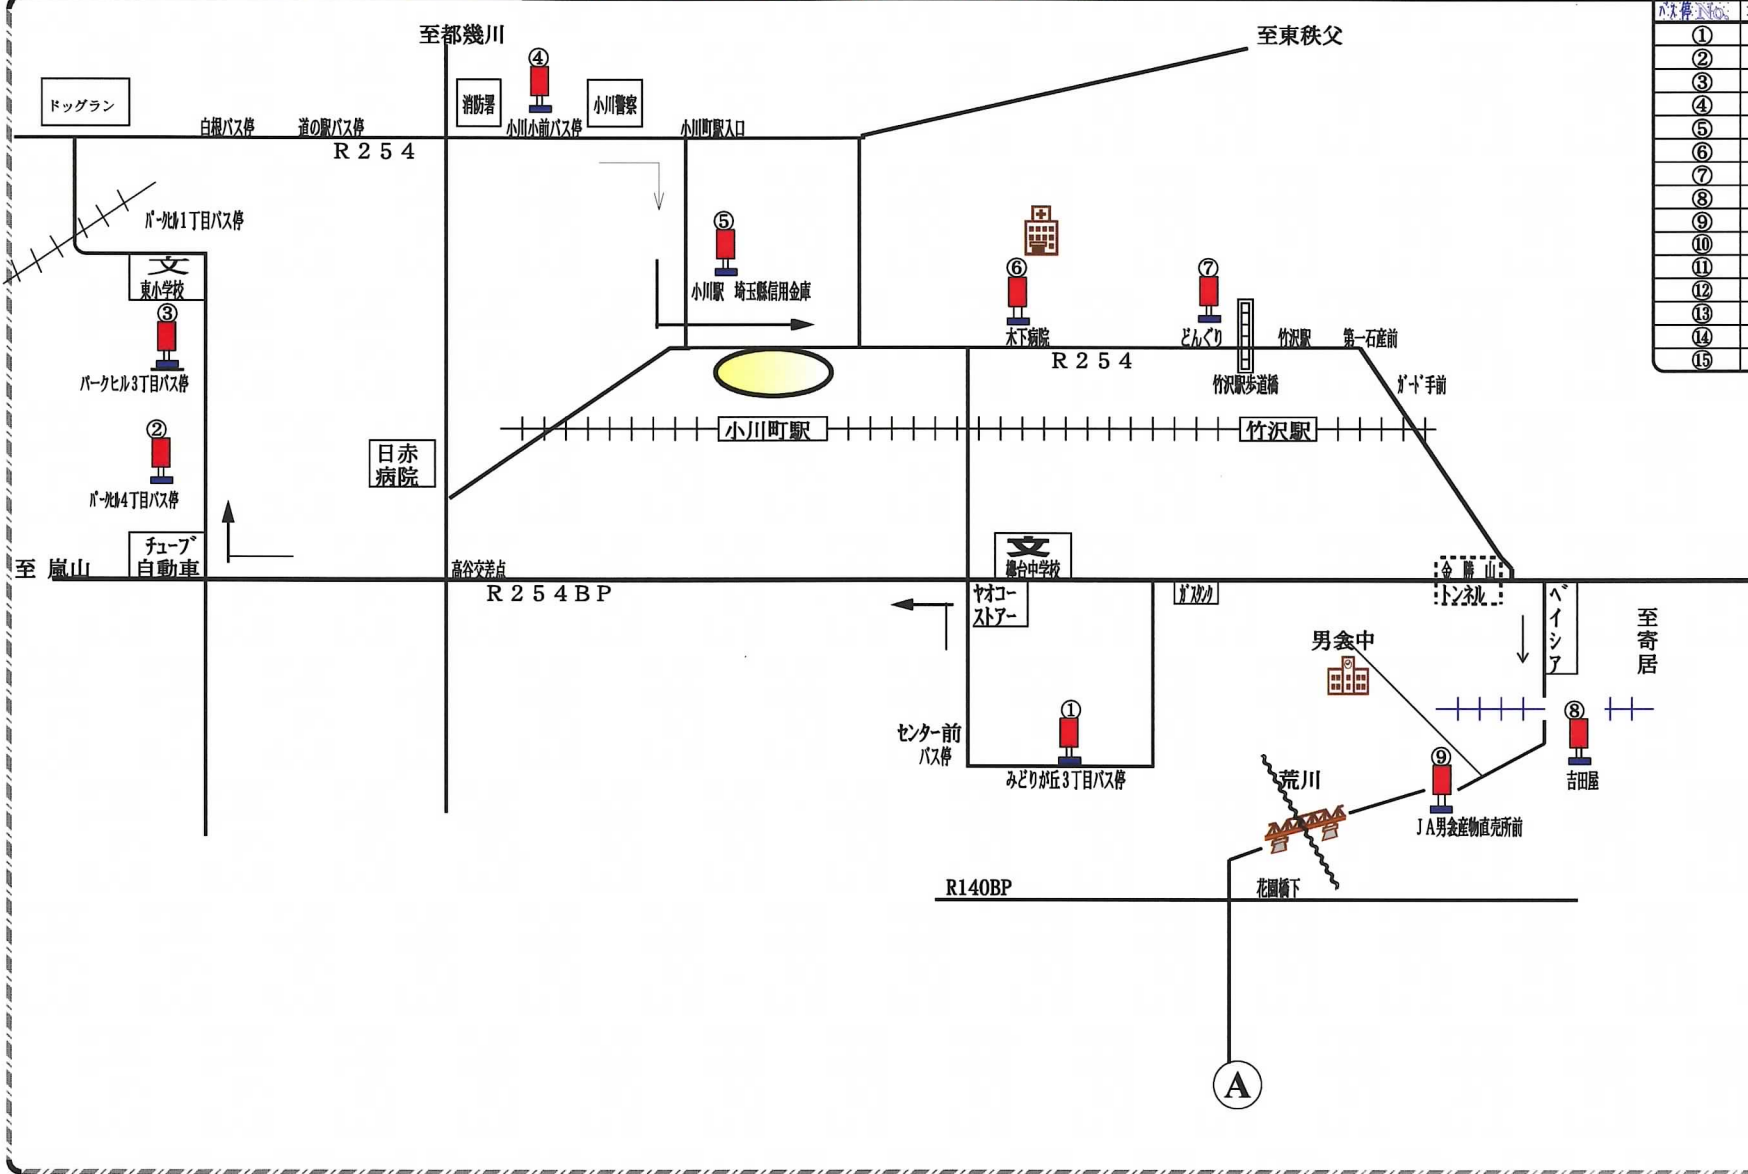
至都幾川

至東秩父

| バス停No. |
|---|
| ① |
| ② |
| ③ |
| ④ |
| ⑤ |
| ⑥ |
| ⑦ |
| ⑧ |
| ⑨ |
| ⑩ |
| ⑪ |
| ⑫ |
| ⑬ |
| ⑭ |
| ⑮ |

ドッグラン

白根バス停

道の駅バス停

R254

消防署

④
小川小前バス停

小川警察

小川町駅入口

パークヒル1丁目バス停

文
東小学校

③
パークヒル3丁目バス停

②
パークヒル4丁目バス停

⑤
小川駅 埼玉縣信用金庫

⑥
木下病院

⑦
どんぐり

竹沢駅

第一石産前

R254

竹沢駅歩道橋

ガード手前

小川町駅

竹沢駅

日赤病院

チューブ自動車

至 嵐山

高谷交差点

R254BP

文
欅台中学校

金勝山トンネル

ヤオコーストアー

ガスタンク

ベイシア

至寄居

男衾中

センター前バス停

①
みどりが丘3丁目バス停

⑧
吉田屋

⑨
JA男衾産物直売所前

荒川

R140BP

花園橋下

A